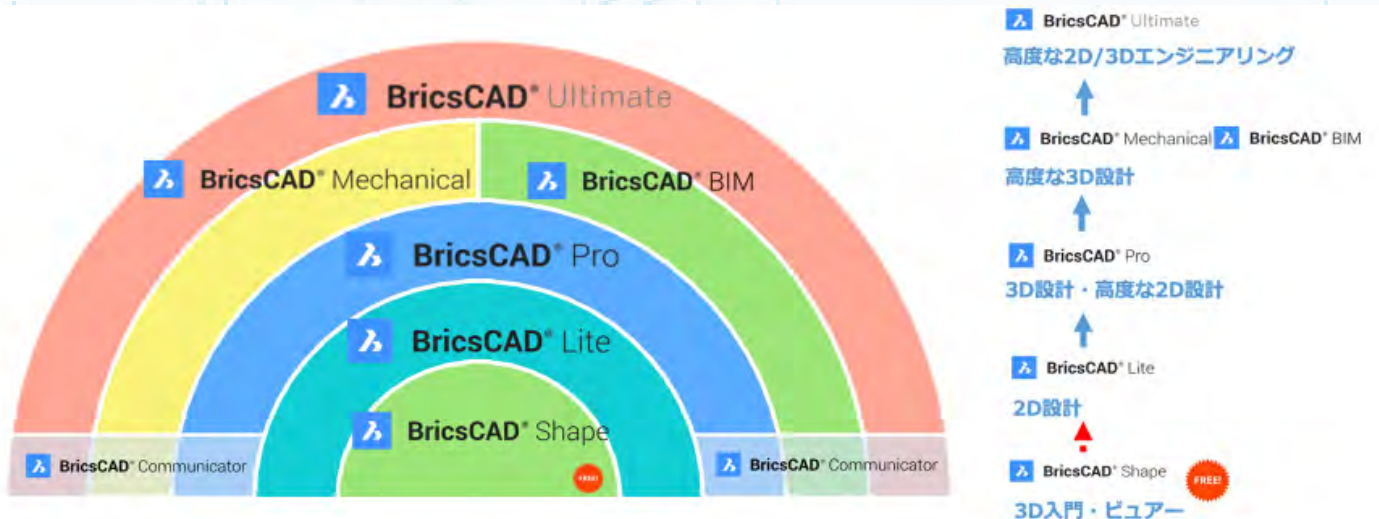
BricsCAD® Ultimate

BricsCAD® Mechanical

BricsCAD® BIM

BricsCAD® Pro

BricsCAD® Lite

BricsCAD® Shape

FREE!

BricsCAD® Communicator

BricsCAD® Communicator

BricsCAD® Ultimate
高度な2D/3Dエンジニアリング

BricsCAD® Mechanical BricsCAD® BIM
高度な3D設計

BricsCAD® Pro
3D設計・高度な2D設計

BricsCAD® Lite
2D設計

BricsCAD® Shape FREE!
3D入門・ビュアー